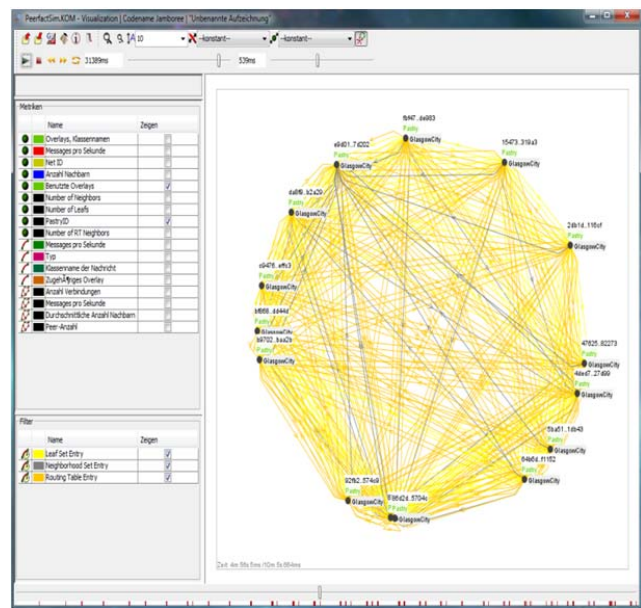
PeerfactSimKOM - Visualization | Codename Jamboree | "Unbenannte Aufzeichnung"

10 -konstant- -konstant-

31389ms 539ms

Metriken

| Name | Zeigen |
|---|---|
| Overlays, Klassennamen | |
| Messages pro Sekunde | |
| Net ID | |
| Anzahl Nachbarn | |
| Benutzte Overlays | ✓ |
| Number of Neighbors | |
| Number of Leafs | |
| PastryID | ✓ |
| Number of RT Neighbors | |
| Messages pro Sekunde | |
| Typ | |
| Klassenname der Nachricht | |
| Zugehöriges Overlay | |
| Anzahl Verbindungen | |
| Messages pro Sekunde | |
| Durchschnittliche Anzahl Nachbarn | |
| Peer-Anzahl | |

Filter

| Name | Zeigen |
|---|---|
| Leaf Set Entry | ✓ |
| Neighborhood Set Entry | ✓ |
| Routing Table Entry | ✓ |

fbf47..da883
Pastry
GlasgowCity

e8d01..7d202
Pastry
GlasgowCity

15473..319a3
Pastry
GlasgowCity

da8f6..b2a29
Pastry
GlasgowCity

24b14..116cf
Pastry
GlasgowCity

c9476..effc3
Pastry
GlasgowCity

bf6f8..dd44d
GlasgowCity

b9702..baa29
Pastry
GlasgowCity

47625..82273
Pastry
GlasgowCity

4ded7..27499
Pastry
GlasgowCity

59a51..1db43
Pastry
GlasgowCity

64b6d..f1152
Pastry
GlasgowCity

92f62..574c8
Pastry
GlasgowCity

f06d24..5704c
Pastry
GlasgowCity

Zeit: 4m 59s 0ms /10m 5s 664ms